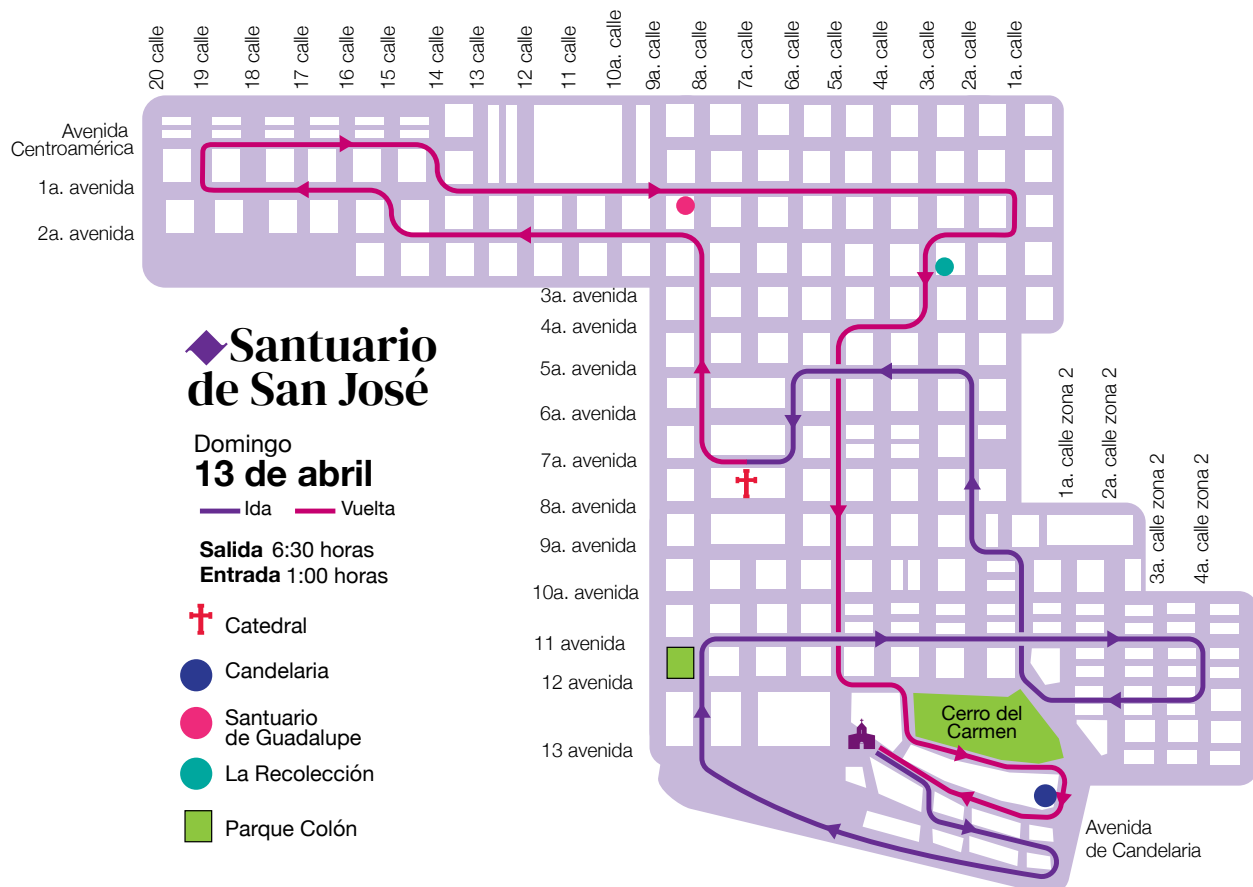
20 calle
19 calle
18 calle
17 calle
16 calle
15 calle
14 calle
13 calle
12 calle
11 calle
10a. calle
9a. calle
8a. calle
7a. calle
6a. calle
5a. calle
4a. calle
3a. calle
2a. calle
1a. calle

Avenida Centroamérica
1a. avenida
2a. avenida
3a. avenida
4a. avenida
5a. avenida
6a. avenida
7a. avenida
8a. avenida
9a. avenida
10a. avenida
11 avenida
12 avenida
13 avenida

1a. calle zona 2
2a. calle zona 2
3a. calle zona 2
4a. calle zona 2

Santuario de San José

Domingo
13 de abril
Ida
Vuelta

Salida 6:30 horas
Entrada 1:00 horas

Catedral
Candelaria
Santuario de Guadalupe
La Recolección
Parque Colón

Cerro del Carmen
Avenida de Candelaria